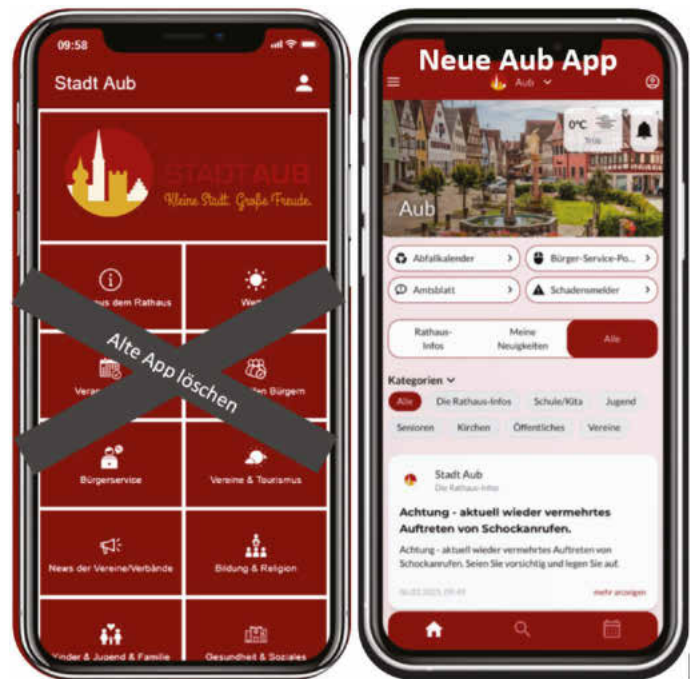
09:58

Stadt Aub

STADT AUB
Kleine Stadt. Große Freude.

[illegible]us dem Rathaus

We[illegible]

Vera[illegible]

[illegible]en Bürgern

Alte App löschen

Bürgerservice

Vereine & Tourismus

News der Vereine/Verbände

Bildung & Religion

Kinder & Jugend & Familie

Gesundheit & Soziales

Neue Aub App

Aub

0°C

Aub

Abfallkalender

Bürger-Service-Po...

Amtsblatt

Schadensmelder

Rathaus-Infos

Meine Neuigkeiten

Alle

Kategorien

Alle

Die Rathaus-Infos

Schule/Kita

Jugend

Senioren

Kirchen

Öffentliches

Vereine

Stadt Aub
Die Rathaus-Infos

Achtung - aktuell wieder vermehrtes Auftreten von Schockanrufen.

Achtung - aktuell wieder vermehrtes Auftreten von Schockanrufen. Seien Sie vorsichtig und legen Sie auf.

06.03.2025 09:49

mehr anzeigen